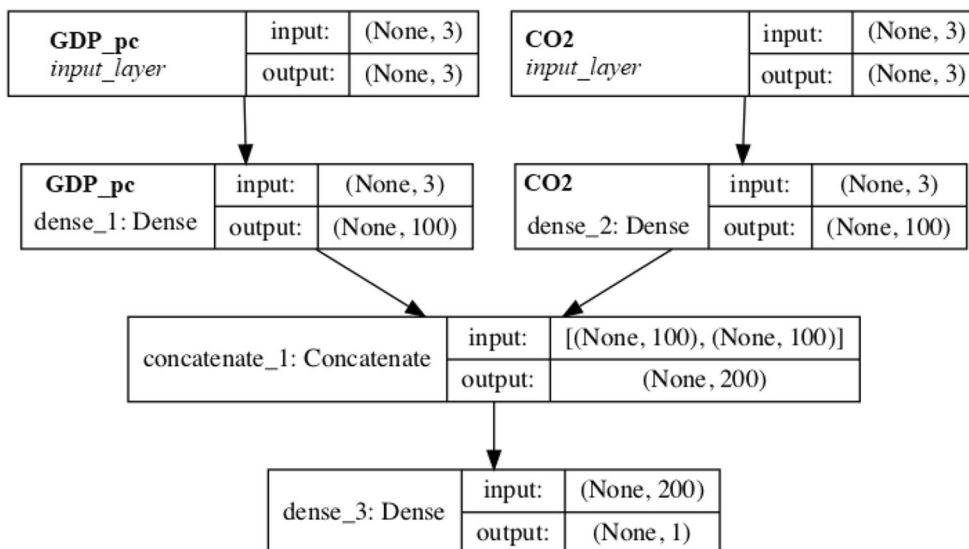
GDP_pc
input_layer

| input: | (None, 3) |
|---|---|
| output: | (None, 3) |

CO2
input_layer

| input: | (None, 3) |
|---|---|
| output: | (None, 3) |

GDP_pc
dense_1: Dense

| input: | (None, 3) |
|---|---|
| output: | (None, 100) |

CO2
dense_2: Dense

| input: | (None, 3) |
|---|---|
| output: | (None, 100) |

concatenate_1: Concatenate

| input: | [(None, 100), (None, 100)] |
|---|---|
| output: | (None, 200) |

dense_3: Dense

| input: | (None, 200) |
|---|---|
| output: | (None, 1) |